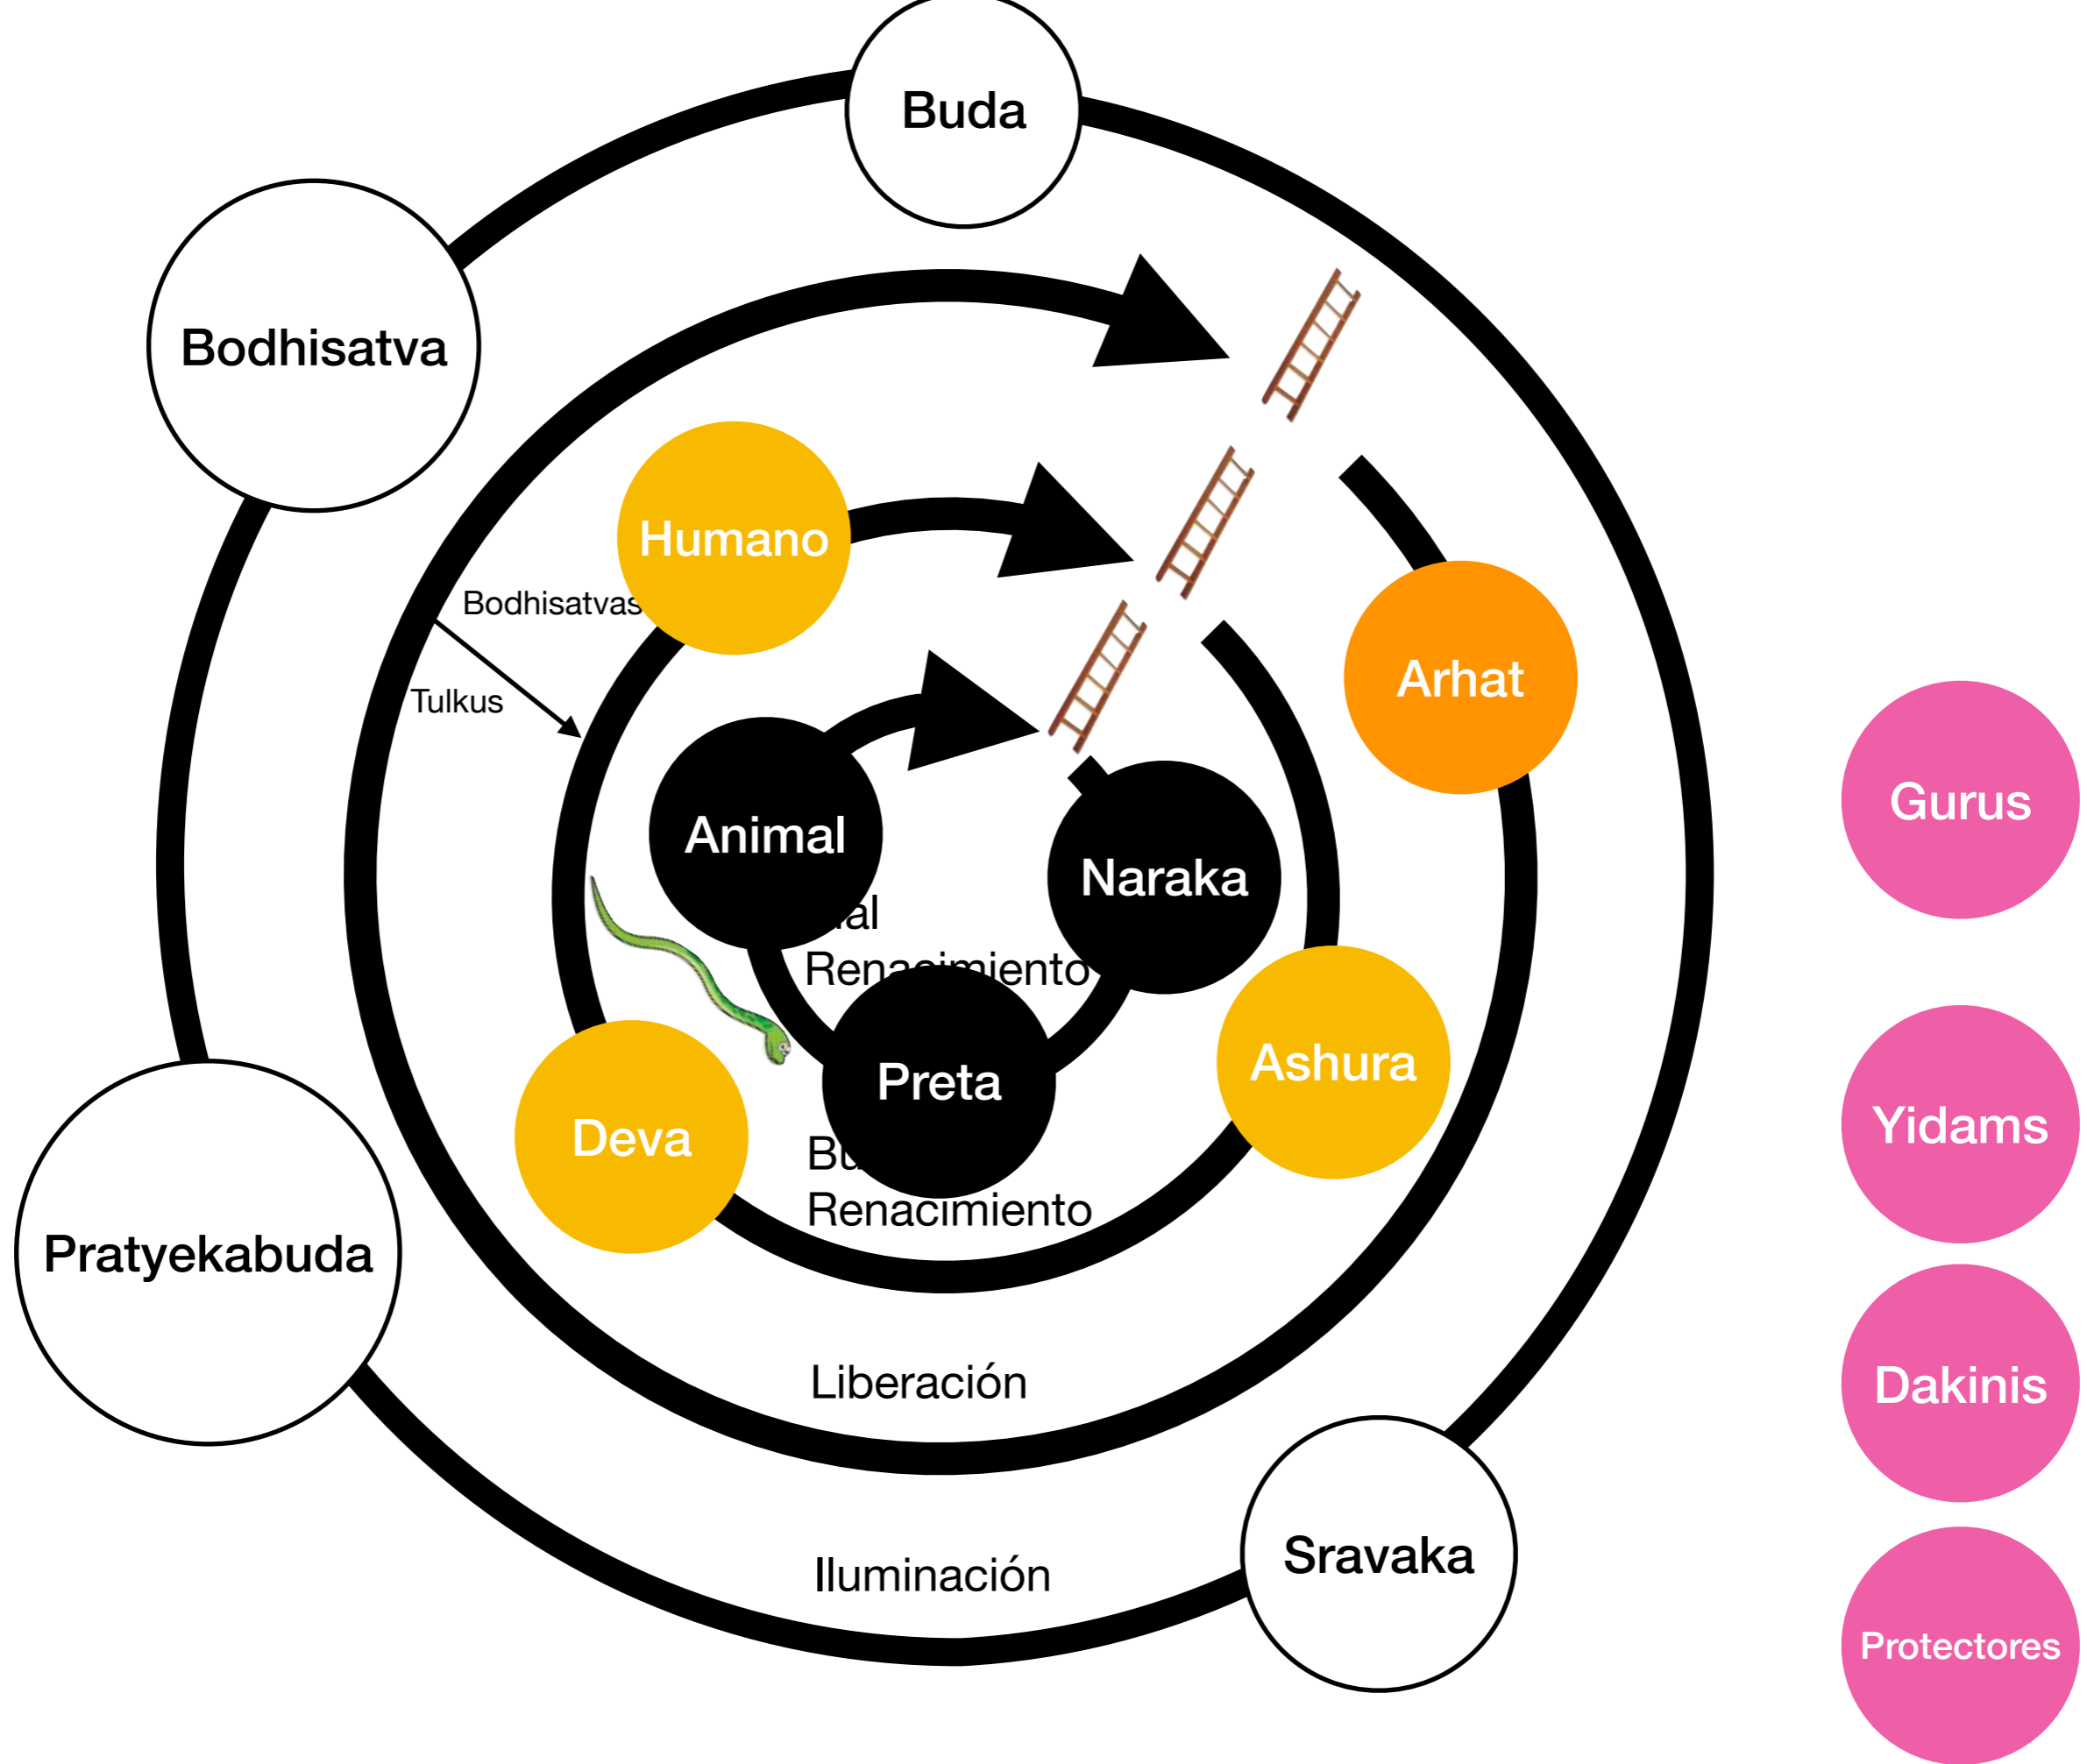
Buda

Bodhisatva

Humano

Bodhisatvas

Tulkus

Arhat

Animal

Naraka

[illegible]al
Renacimiento

Preta

Ashura

Deva

Bu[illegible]
Renacimiento

Pratyekabuda

Liberación

Iluminación

Sravaka

Gurus

Yidams

Dakinis

Protectores